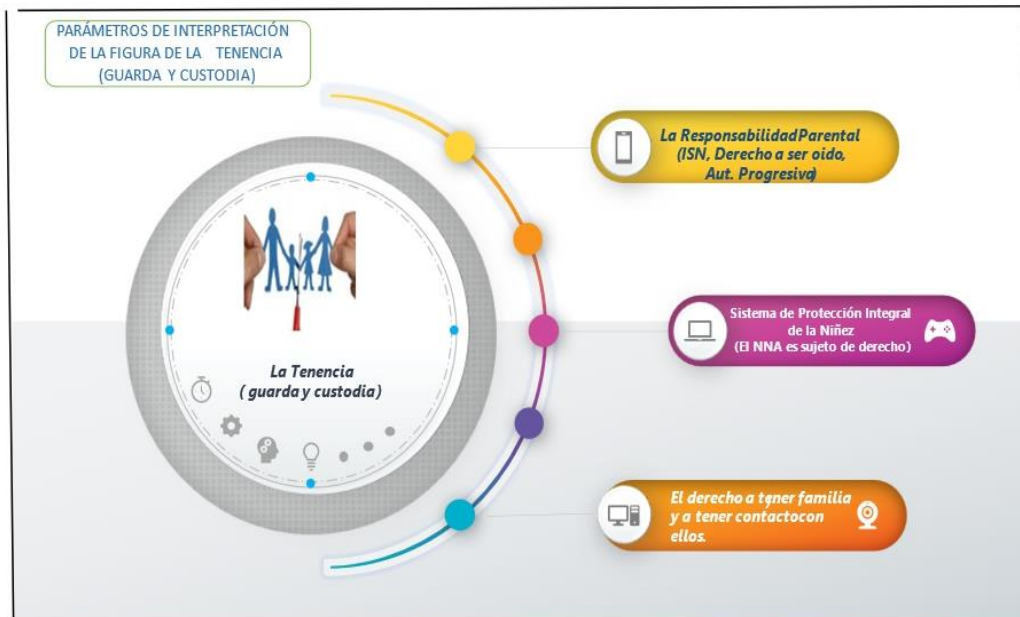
PARÁMETROS DE INTERPRETACIÓN DE LA FIGURA DE LA TENENCIA (GUARDA Y CUSTODIA)

La ResponsabilidadParental (ISN, Derecho a ser oido, Aut. Progresiva)

Sistema de Protección Integral de la Niñez (El NNA es sujeto de derecho)

El derecho a tener familia y a tener contactocon ellos.

La Tenencia ( guarda y custodia)